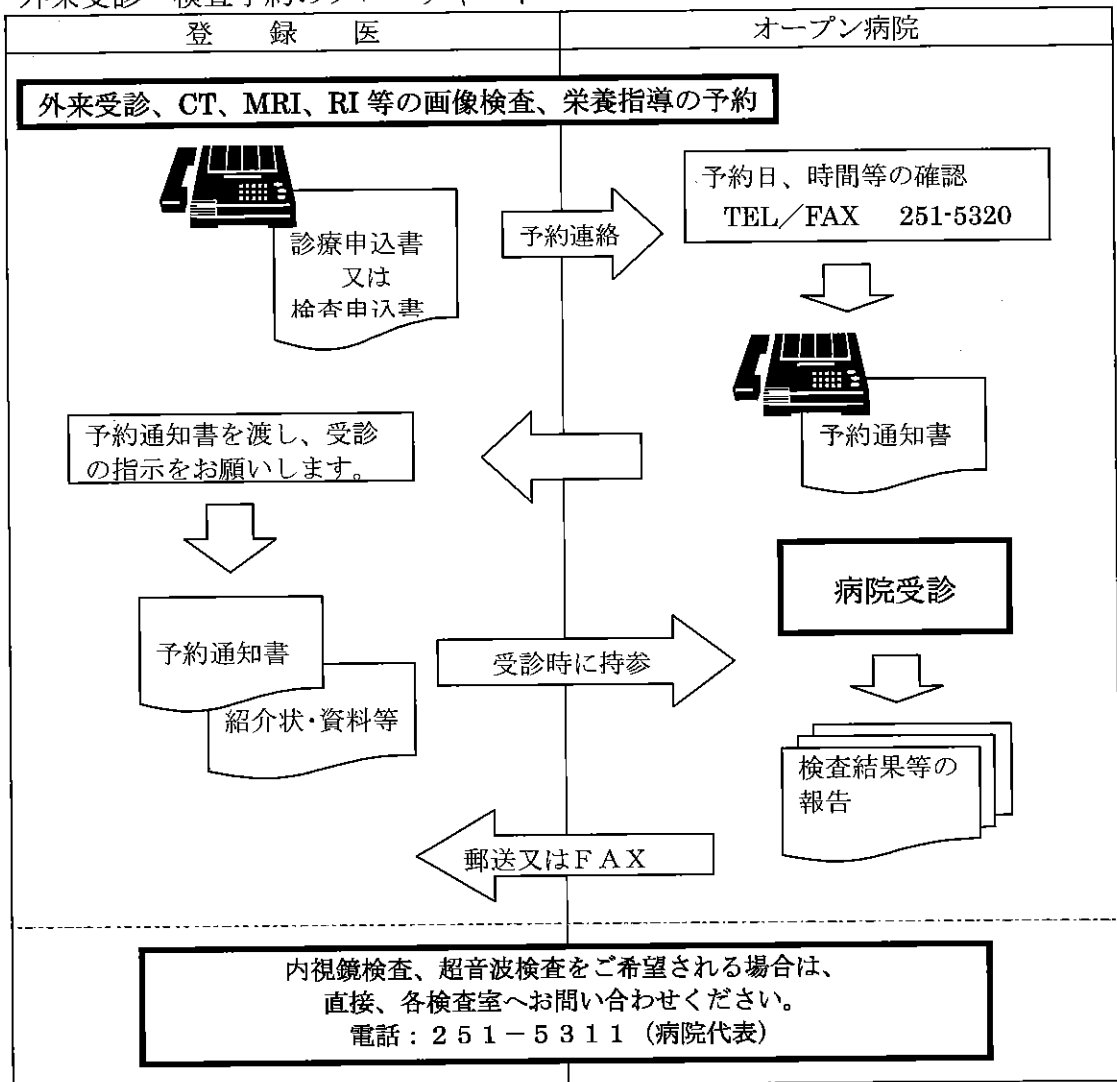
外来受診・検査予約の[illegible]

| 登　録　医 | オープン病院 |
|---|---|

外来受診、CT、MRI、RI 等の画像検査、栄養指導の予約

診療申込書
又は
検査申込書

予約連絡

予約日、時間等の確認
TEL／FAX　251-5320

予約通知書

予約通知書を渡し、受診の指示をお願いします。

予約通知書

紹介状・資料等

受診時に持参

病院受診

検査結果等の報告

郵送又はＦＡＸ

内視鏡検査、超音波検査をご希望される場合は、
直接、各検査室へお問い合わせください。
電話：２５１－５３１１（病院代表）